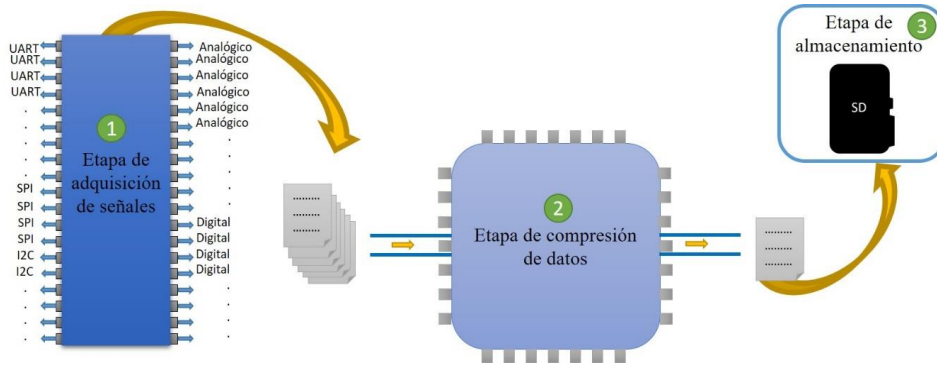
UART
UART
UART
UART
.
.
.
.
.
SPI
SPI
SPI
SPI
I2C
I2C
.
.
.
.

1
Etapa de adquisición de señales

Analógico
Analógico
Analógico
Analógico
Analógico
Analógico
.
.
.
.
.
Digital
Digital
Digital
Digital
.
.
.
.

2
Etapa de compresión de datos

Etapa de almacenamiento
3
SD